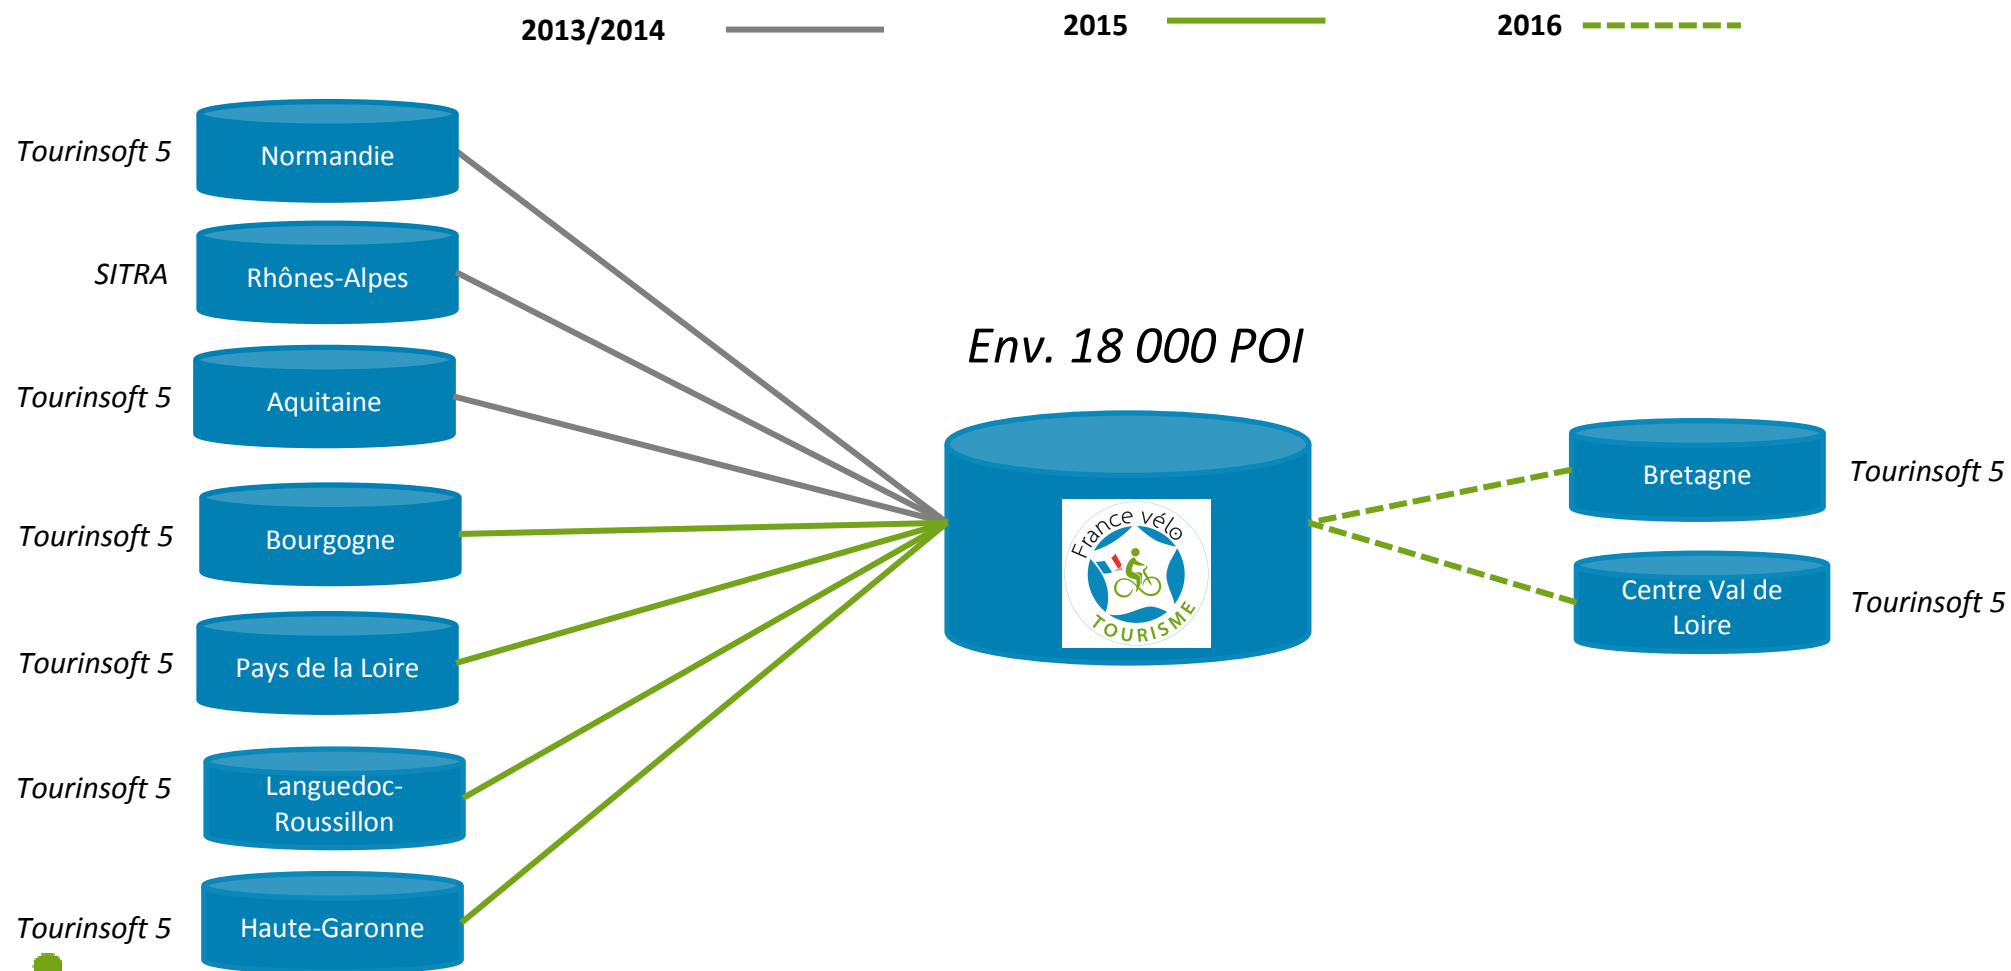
2013/2014

2015

2016

Tourinsoft 5
Normandie

SITRA
Rhônes-Alpes

Tourinsoft 5
Aquitaine

Tourinsoft 5
Bourgogne

Tourinsoft 5
Pays de la Loire

Tourinsoft 5
Languedoc-Roussillon

Tourinsoft 5
Haute-Garonne

Env. 18 000 POI

France vélo TOURISME

Bretagne
Tourinsoft 5

Centre Val de Loire
Tourinsoft 5